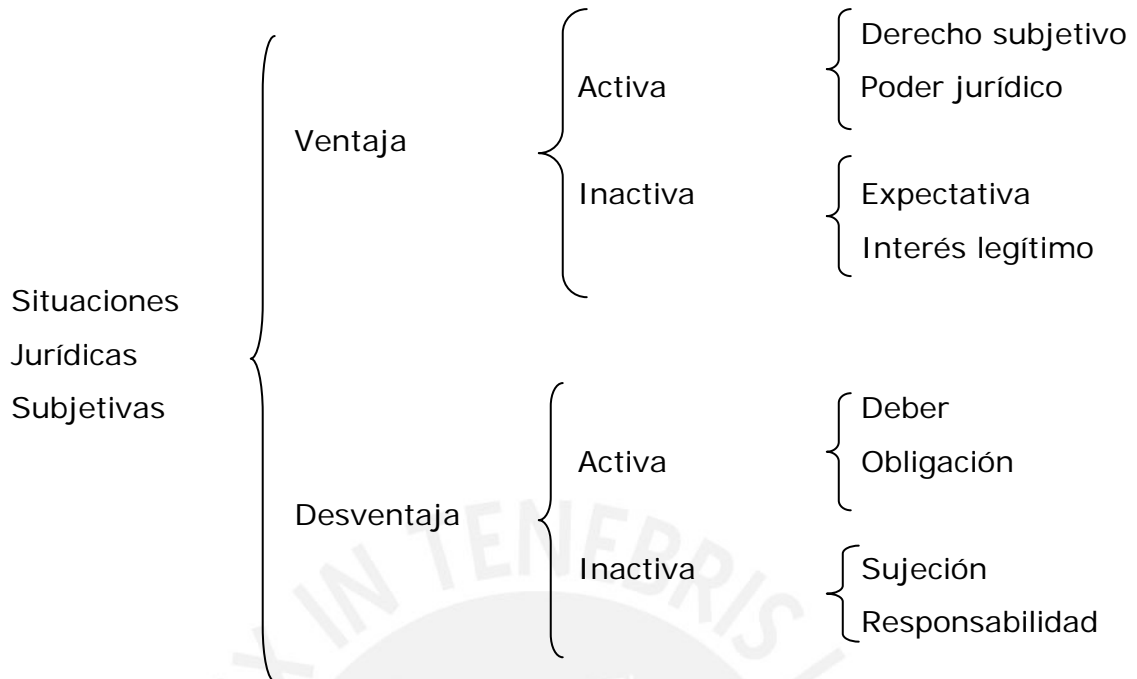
Situaciones Jurídicas Subjetivas

Ventaja

Activa

Derecho subjetivo
Poder jurídico

Inactiva

Expectativa
Interés legítimo

Desventaja

Activa

Deber
Obligación

Inactiva

Sujeción
Responsabilidad

LUX IN TENEBRIS